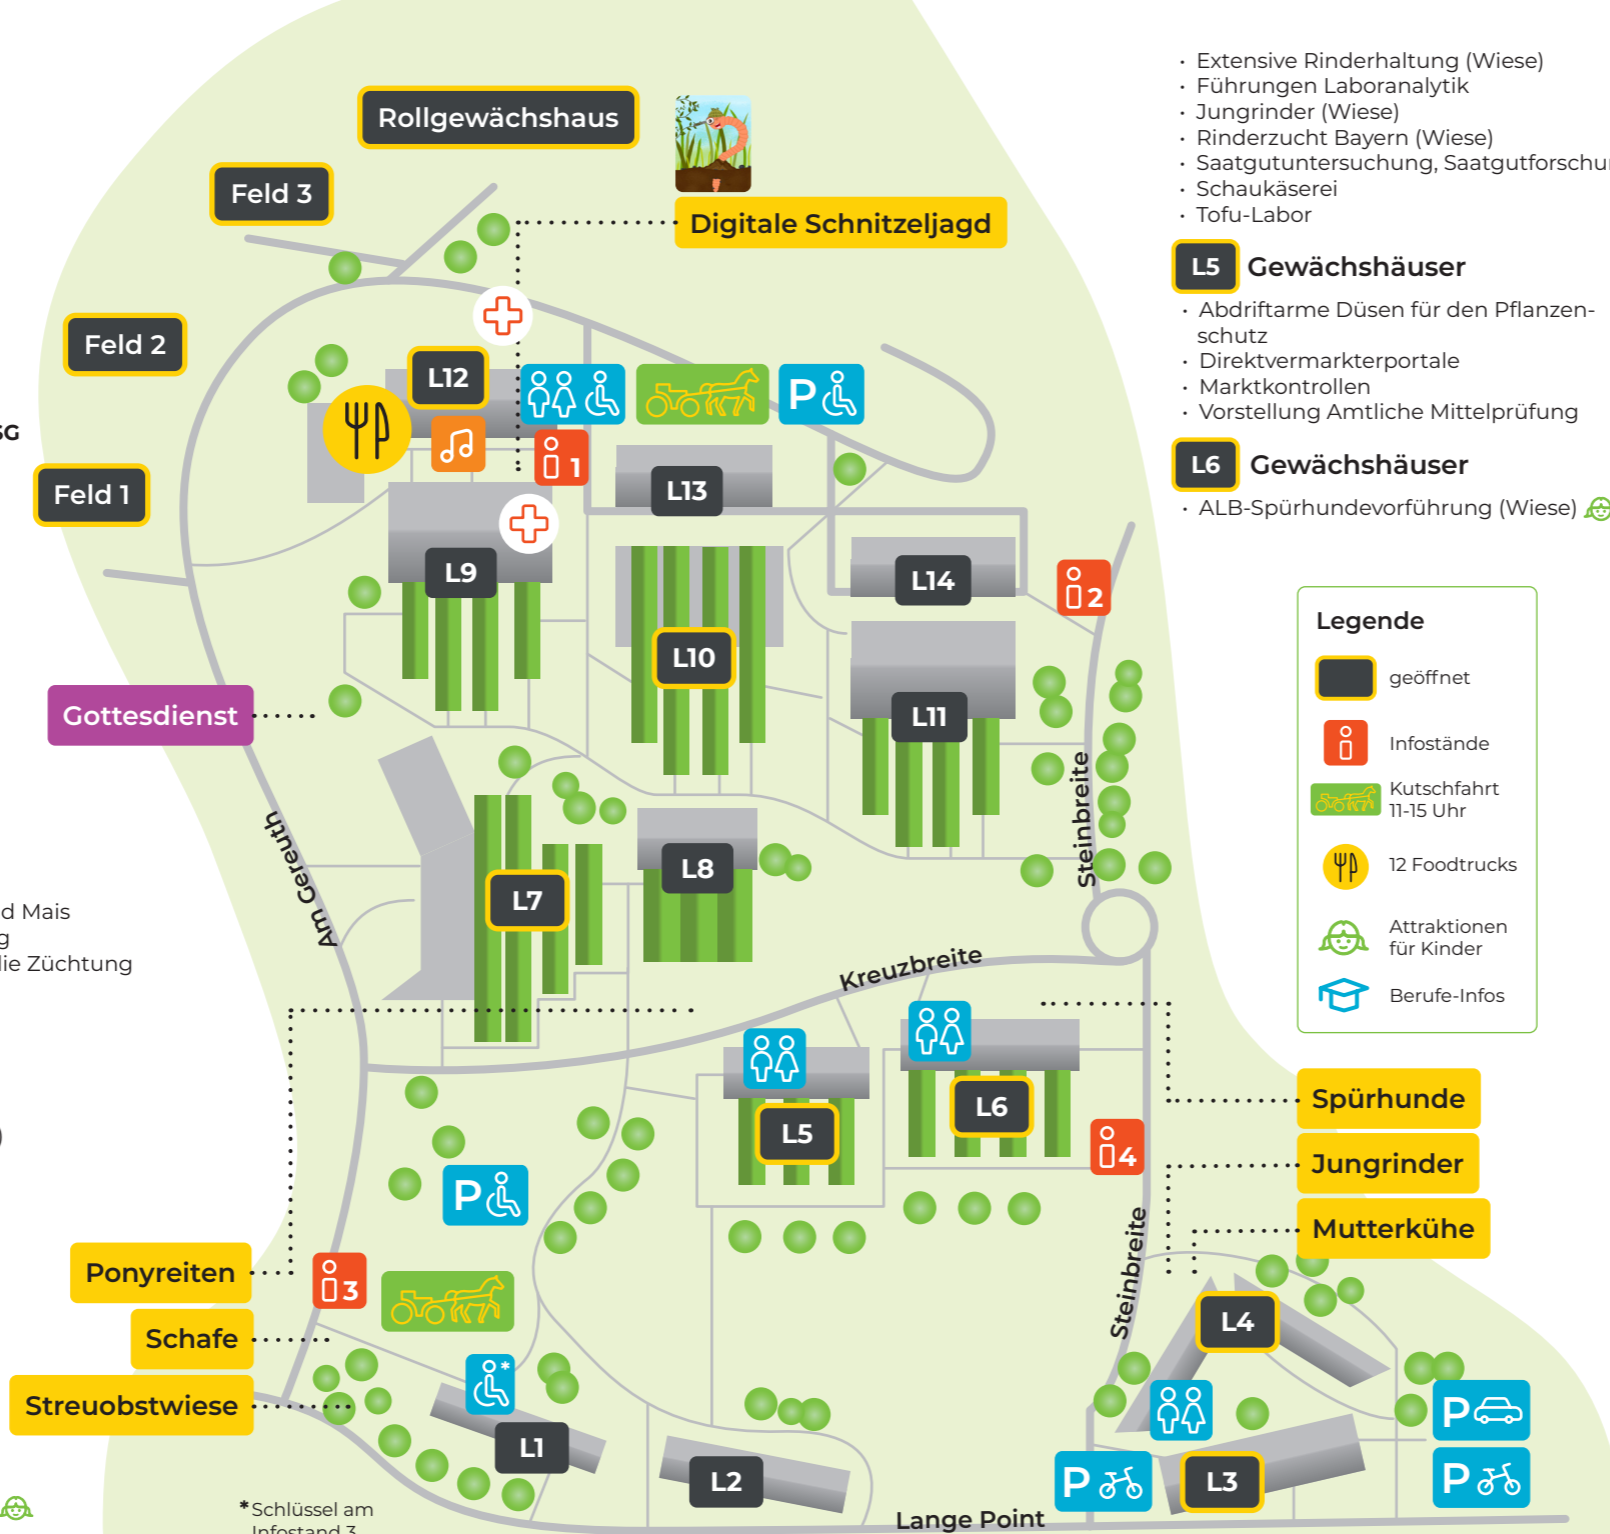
Rollgewächshaus

Feld 3

Digitale Schnitzeljagd

Feld 2

Feld 1

G

L12

1

L13

L9

L14

2

L10

L11

Gottesdienst

L8

L7

Am Gereuth

Steinbreite

Kreuzbreite

d Mais
g
ie Züchtung

L5

L6

4

P

Ponyreiten

3

Schafe

Streuobstwiese

L1

L2

L4

L3

Steinbreite

Lange Point

*Schlüssel am Infostand 3

Spürhunde

Jungrinder

Mutterkühe

P

P

P

P

- Extensive Rinderhaltung (Wiese)
- Führungen Laboranalytik
- Jungrinder (Wiese)
- Rinderzucht Bayern (Wiese)
- Saatgutuntersuchung, Saatgutforschu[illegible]
- Schaukäserei
- Tofu-Labor

L5 Gewächshäuser
- Abdriftarme Düsen für den Pflanzenschutz
- Direktvermarkterportale
- Marktkontrollen
- Vorstellung Amtliche Mittelprüfung

L6 Gewächshäuser
- ALB-Spürhundevorführung (Wiese)

Legende
geöffnet
Infostände
Kutschfahrt 11-15 Uhr
12 Foodtrucks
Attraktionen für Kinder
Berufe-Infos